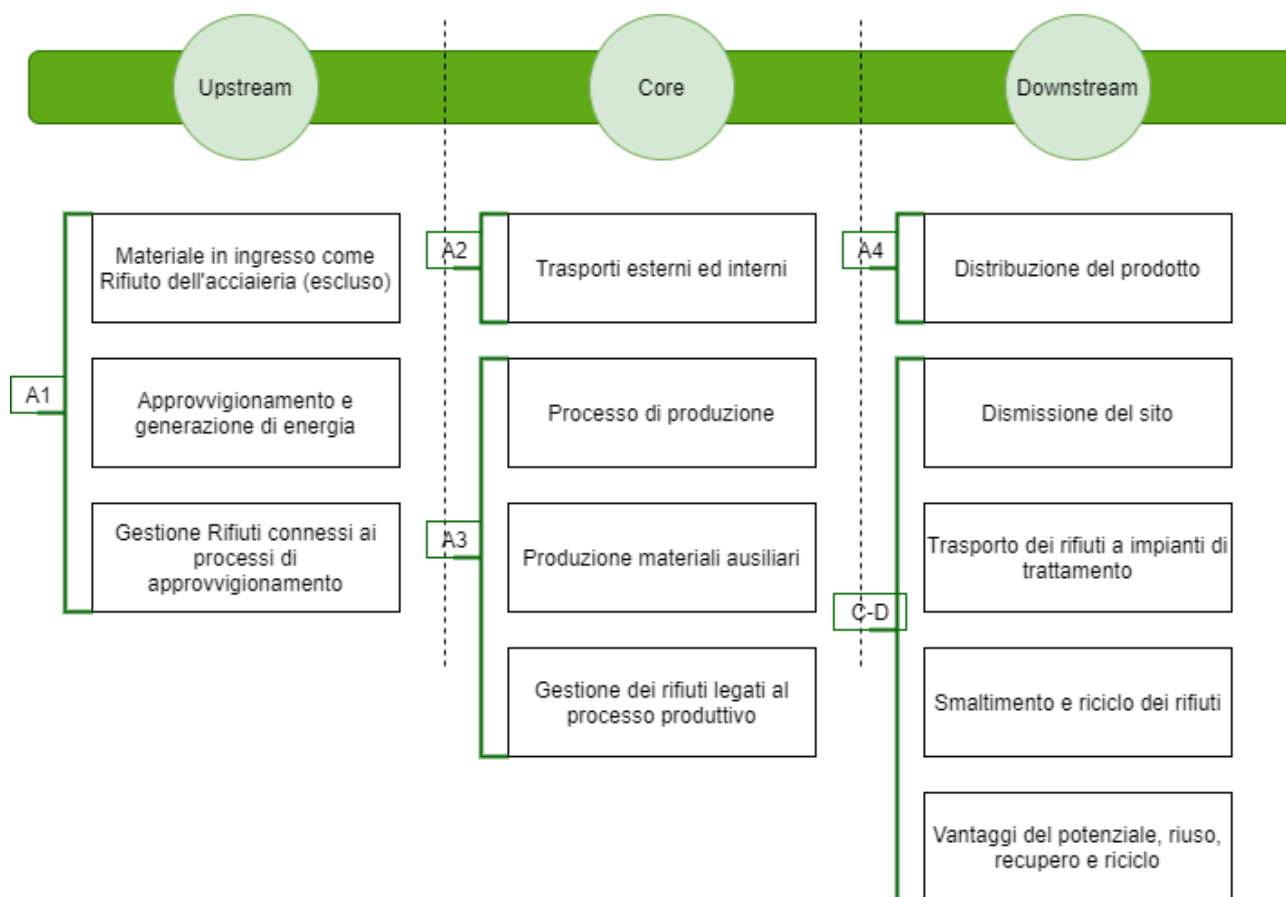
Upstream

Core

Downstream

A1

Materiale in ingresso come Rifiuto dell'acciaieria (escluso)

Approvvigionamento e generazione di energia

Gestione Rifiuti connessi ai processi di approvvigionamento

A2

Trasporti esterni ed interni

A3

Processo di produzione

Produzione materiali ausiliari

Gestione dei rifiuti legati al processo produttivo

A4

Distribuzione del prodotto

C-D

Dismissione del sito

Trasporto dei rifiuti a impianti di trattamento

Smaltimento e riciclo dei rifiuti

Vantaggi del potenziale, riuso, recupero e riciclo